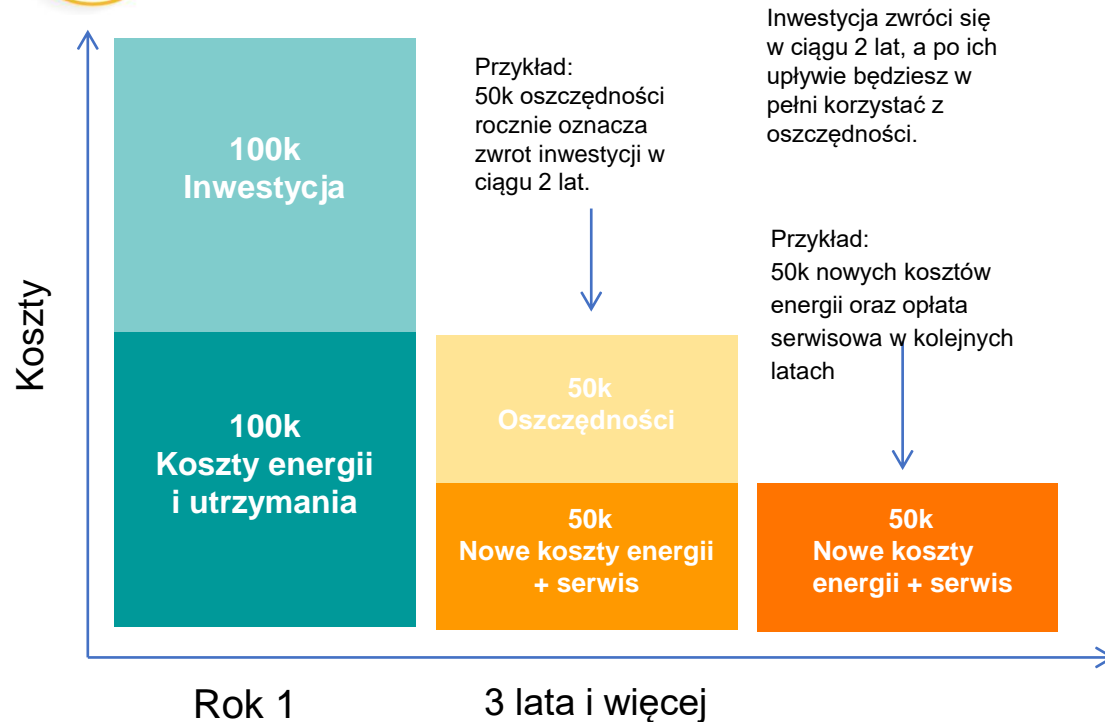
Inwestycja zwróci się w ciągu 2 lat, a po ich upływie będziesz w pełni korzystać z oszczędności.

Przykład:
50k oszczędności rocznie oznacza zwrot inwestycji w ciągu 2 lat.

Przykład:
50k nowych kosztów energii oraz opłata serwisowa w kolejnych latach

Koszty

100k
Inwestycja

100k
Koszty energii i utrzymania

50k
Oszczędności

50k
Nowe koszty energii + serwis

50k
Nowe koszty energii + serwis

Rok 1

3 lata i więcej